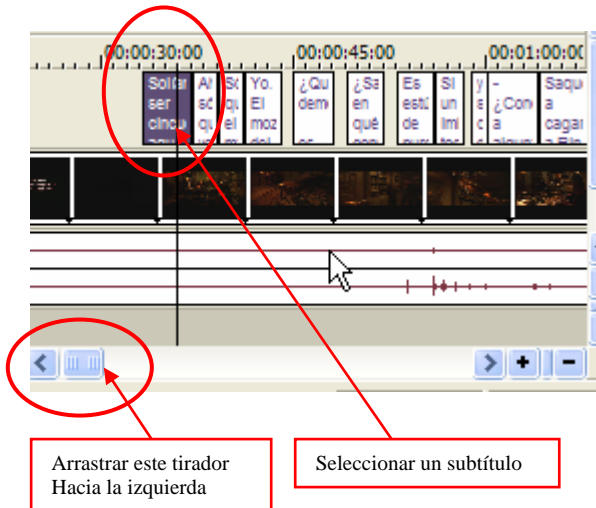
00:00:30:00
00:00:45:00
00:01:00:00

Soltar ser cincu
Al só qu
Sc qu el m
Yo. El moz
¿Qu dem
¿Sa en qué
Es está de
Sí un lími
y e c a
- ¿Con
Saqu a cagar

Arrastrar este tirador Hacia la izquierda

Seleccionar un subtítulo